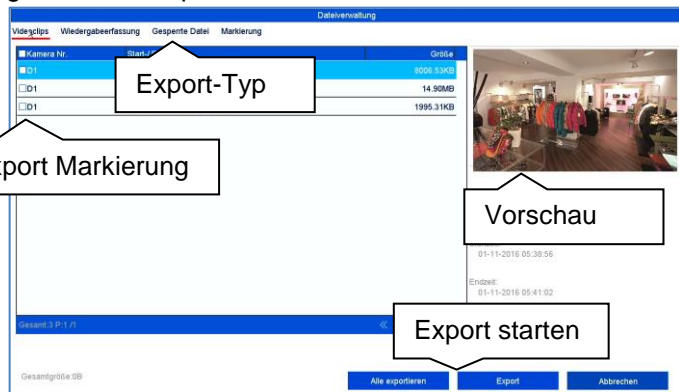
Dateiverwaltung

Videoclips Wiedergabeerfassung Gesperrte Datei Markierung

| Kamera Nr. | Start-/ | Größe |
|---|---|---|
| D1 | | 8006.53KB |
| D1 | | 14.90MB |
| D1 | | 1995.31KB |

Export-Typ

port Markierung

Vorschau

01-11-2016 05:38:56

Endzeit:
01-11-2016 05:41:02

Gesamt:3 P:1 /1

Export starten

Gesamtgröße:0B

Alle exportieren

Export

Abbrechen